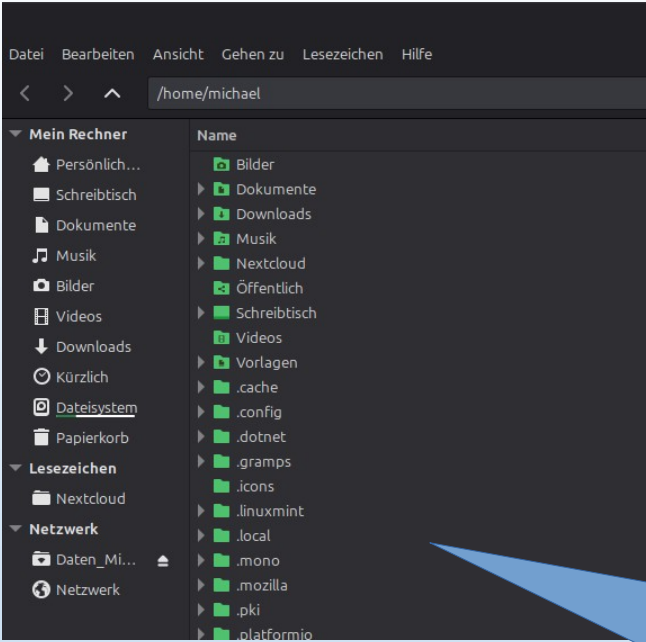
Datei Bearbeiten Ansicht Gehen zu Lesezeichen Hilfe

/home/michael

Mein Rechner
Persönlich…
Schreibtisch
Dokumente
Musik
Bilder
Videos
Downloads
Kürzlich
Dateisystem
Papierkorb
Lesezeichen
Nextcloud
Netzwerk
Daten_Mi…
Netzwerk

Name
Bilder
Dokumente
Downloads
Musik
Nextcloud
Öffentlich
Schreibtisch
Videos
Vorlagen
.cache
.config
.dotnet
.gramps
.icons
.linuxmint
.local
.mono
.mozilla
.pki
.platformio